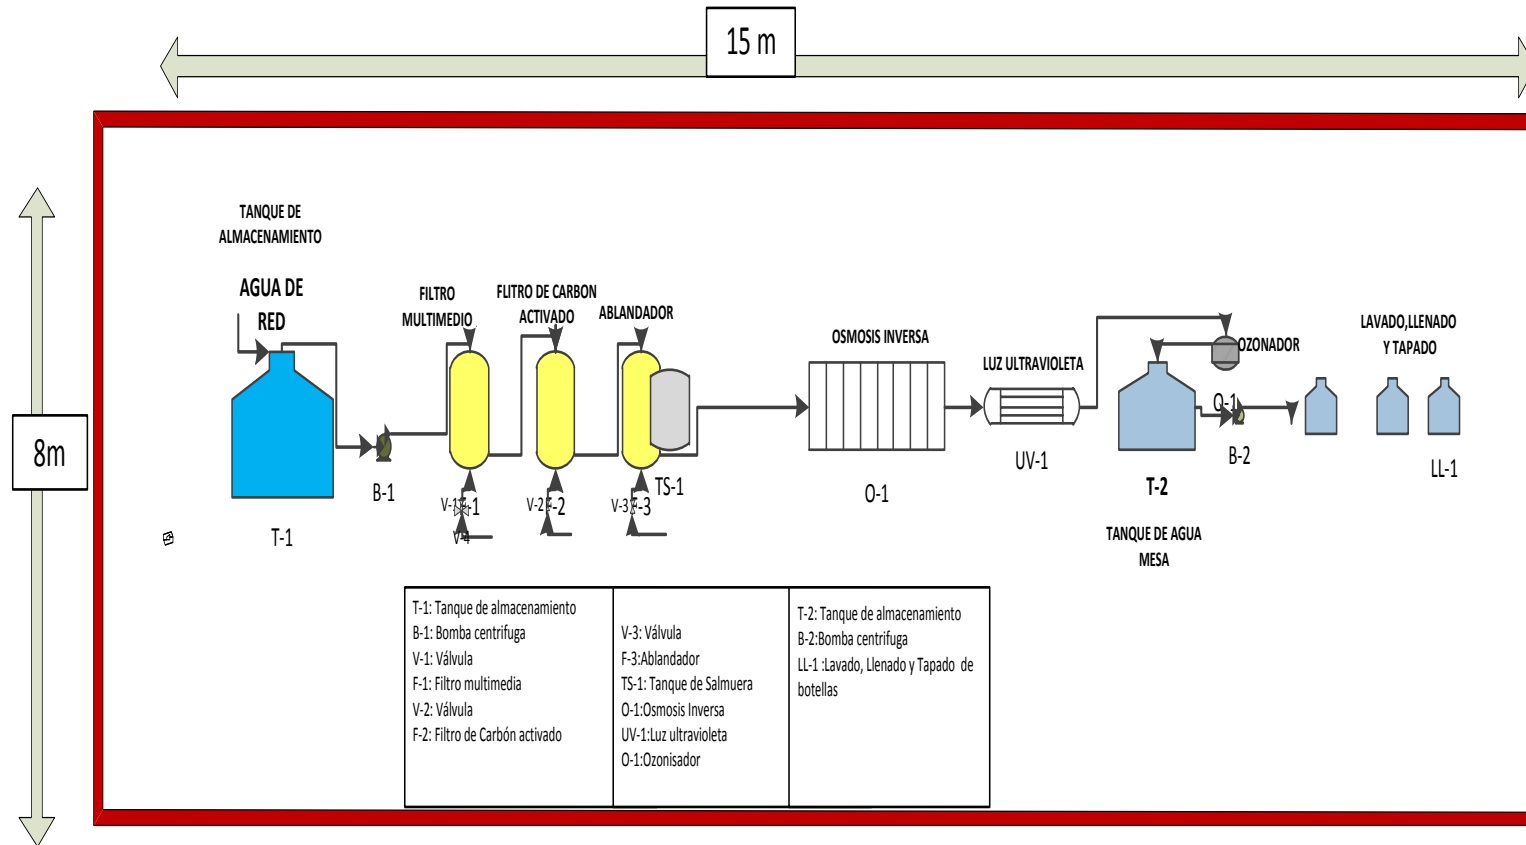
15 m

8m

TANQUE DE ALMACENAMIENTO

AGUA DE RED

FILTRO MULTIMEDIO

FLITRO DE CARBON ACTIVADO

ABLANDADOR

OSMOSIS INVERSA

LUZ ULTRAVIOLETA

OZONADOR

LAVADO,LLENADO Y TAPADO

T-1

B-1

V-1 F-1

V-4

V-2 F-2

V-3 F-3

TS-1

O-1

UV-1

O-1

T-2

B-2

LL-1

TANQUE DE AGUA MESA

| T-1: Tanque de almacenamiento<br>B-1: Bomba centrifuga<br>V-1: Válvula<br>F-1: Filtro multimedia<br>V-2: Válvula<br>F-2: Filtro de Carbón activado | V-3: Válvula<br>F-3:Ablandador<br>TS-1: Tanque de Salmuera<br>O-1:Osmosis Inversa<br>UV-1:Luz ultravioleta<br>O-1:Ozonisador | T-2: Tanque de almacenamiento<br>B-2:Bomba centrifuga<br>LL-1 :Lavado, Llenado y Tapado de botellas |
|---|---|---|